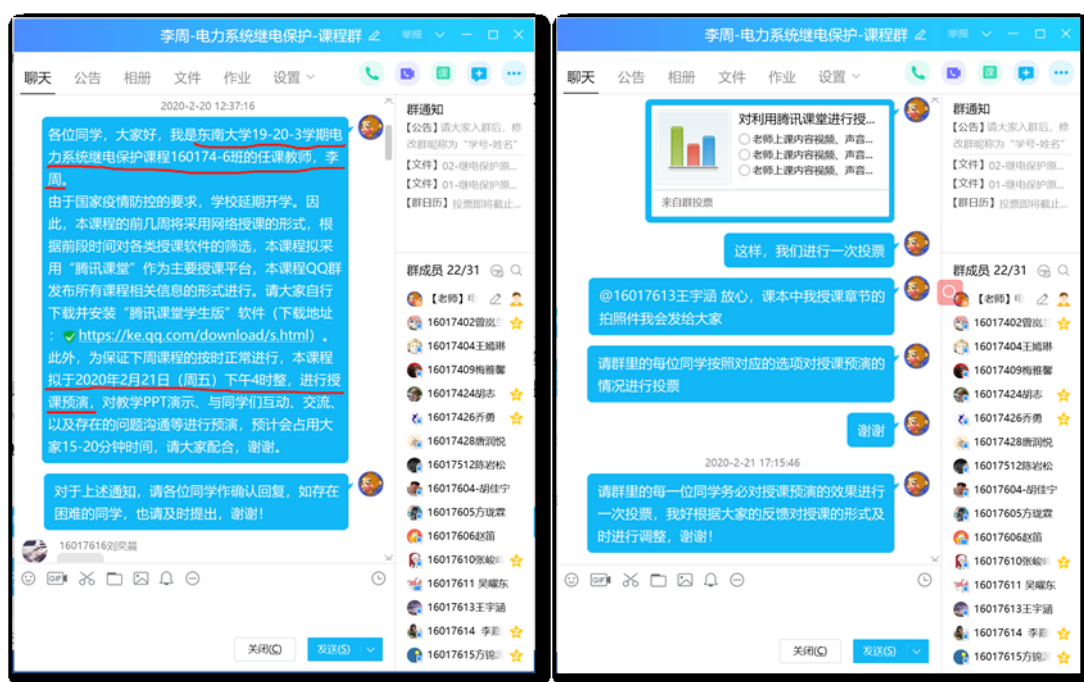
李周-电力系统继电保护-课程群 举报

聊天 公告 相册 文件 作业 设置

2020-2-20 12:37:16

各位同学，大家好，我是东南大学19-20-3学期电力系统继电保护课程160174-6班的任课教师，李周。
由于国家疫情防控的要求，学校延期开学。因此，本课程的前几周将采用网络授课的形式，根据前段时间对各类授课软件的筛选，本课程拟采用"腾讯课堂"作为主要授课平台，本课程QQ群发布所有课程相关信息的形式进行。请大家自行下载并安装"腾讯课堂学生版"软件（下载地址：https://ke.qq.com/download/s.html）。
此外，为保证下周课程的按时正常进行，本课程拟于2020年2月21日（周五）下午4时整，进行授课预演，对教学PPT演示、与同学们互动、交流、以及存在的问题沟通等进行预演，预计会占用大家15-20分钟时间，请大家配合，谢谢。

对于上述通知，请各位同学作确认回复，如存在困难的同学，也请及时提出，谢谢！

16017616刘奕晨

关闭(C) 发送(S)

群通知
【公告】请大家入群后，修改群昵称为"学号-姓名"
【文件】02-继电保护原...
【文件】01-继电保护原...
【群日历】投票即将截止...

群成员 22/31
【老师】
16017402曾岚
16017404王嫣琳
16017409梅雅馨
16017424胡志
16017426乔勇
16017428唐润悦
16017512陈岩松
16017604-胡佳宁
16017605方珑霖
16017606赵茁
16017610张毓
16017611 吴曜东
16017613王宇涵
16017614 李
16017615方锦

李周-电力系统继电保护-课程群 举报

聊天 公告 相册 文件 作业 设置

对利用腾讯课堂进行授...
老师上课内容视频、声音...
老师上课内容视频、声音...
老师上课内容视频、声音...
来自群投票

这样，我们进行一次投票

@16017613王宇涵 放心，课本中我授课章节的拍照件我会发给大家

请群里的每位同学按照对应的选项对授课预演的情况进行投票

谢谢

2020-2-21 17:15:46

请群里的每一位同学务必对授课预演的效果进行一次投票，我好根据大家的反馈对授课的形式及时进行调整，谢谢！

关闭(C) 发送(S)

群通知
【公告】请大家入群后，修改群昵称为"学号-姓名"
【文件】02-继电保护原...
【文件】01-继电保护原...
【群日历】投票即将截止...

群成员 22/31
【老师】
16017402曾岚
16017404王嫣琳
16017409梅雅馨
16017424胡志
16017426乔勇
16017428唐润悦
16017512陈岩松
16017604-胡佳宁
16017605方珑霖
16017606赵茁
16017610张毓
16017611 吴曜东
16017613王宇涵
16017614 李
16017615方锦